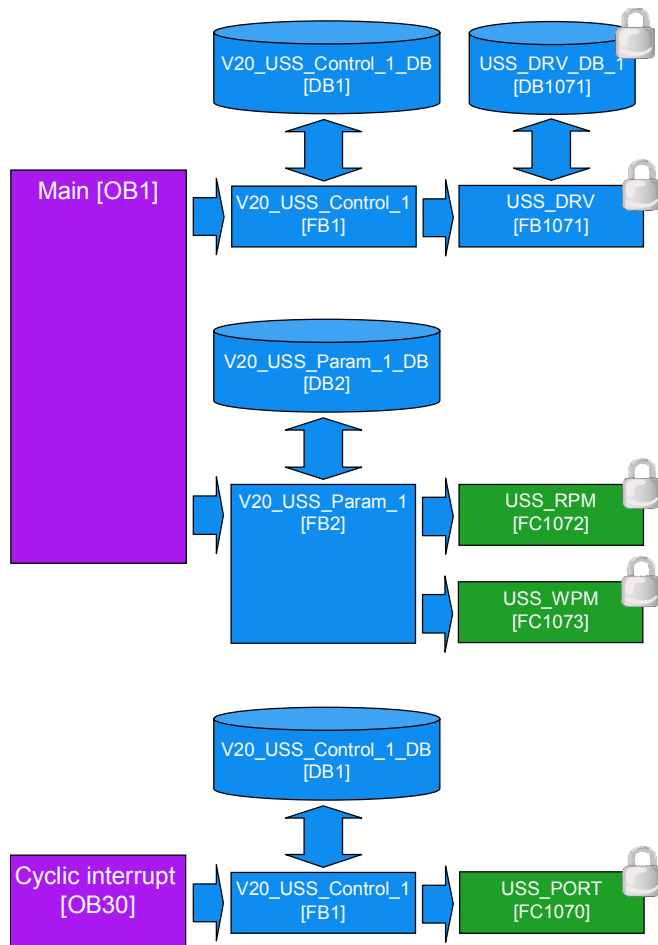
V20_USS_Control_1_DB
[DB1]

USS_DRV_DB_1
[DB1071]

Main [OB1]

V20_USS_Control_1
[FB1]

USS_DRV
[FB1071]

V20_USS_Param_1_DB
[DB2]

V20_USS_Param_1
[FB2]

USS_RPM
[FC1072]

USS_WPM
[FC1073]

V20_USS_Control_1_DB
[DB1]

Cyclic interrupt
[OB30]

V20_USS_Control_1
[FB1]

USS_PORT
[FC1070]